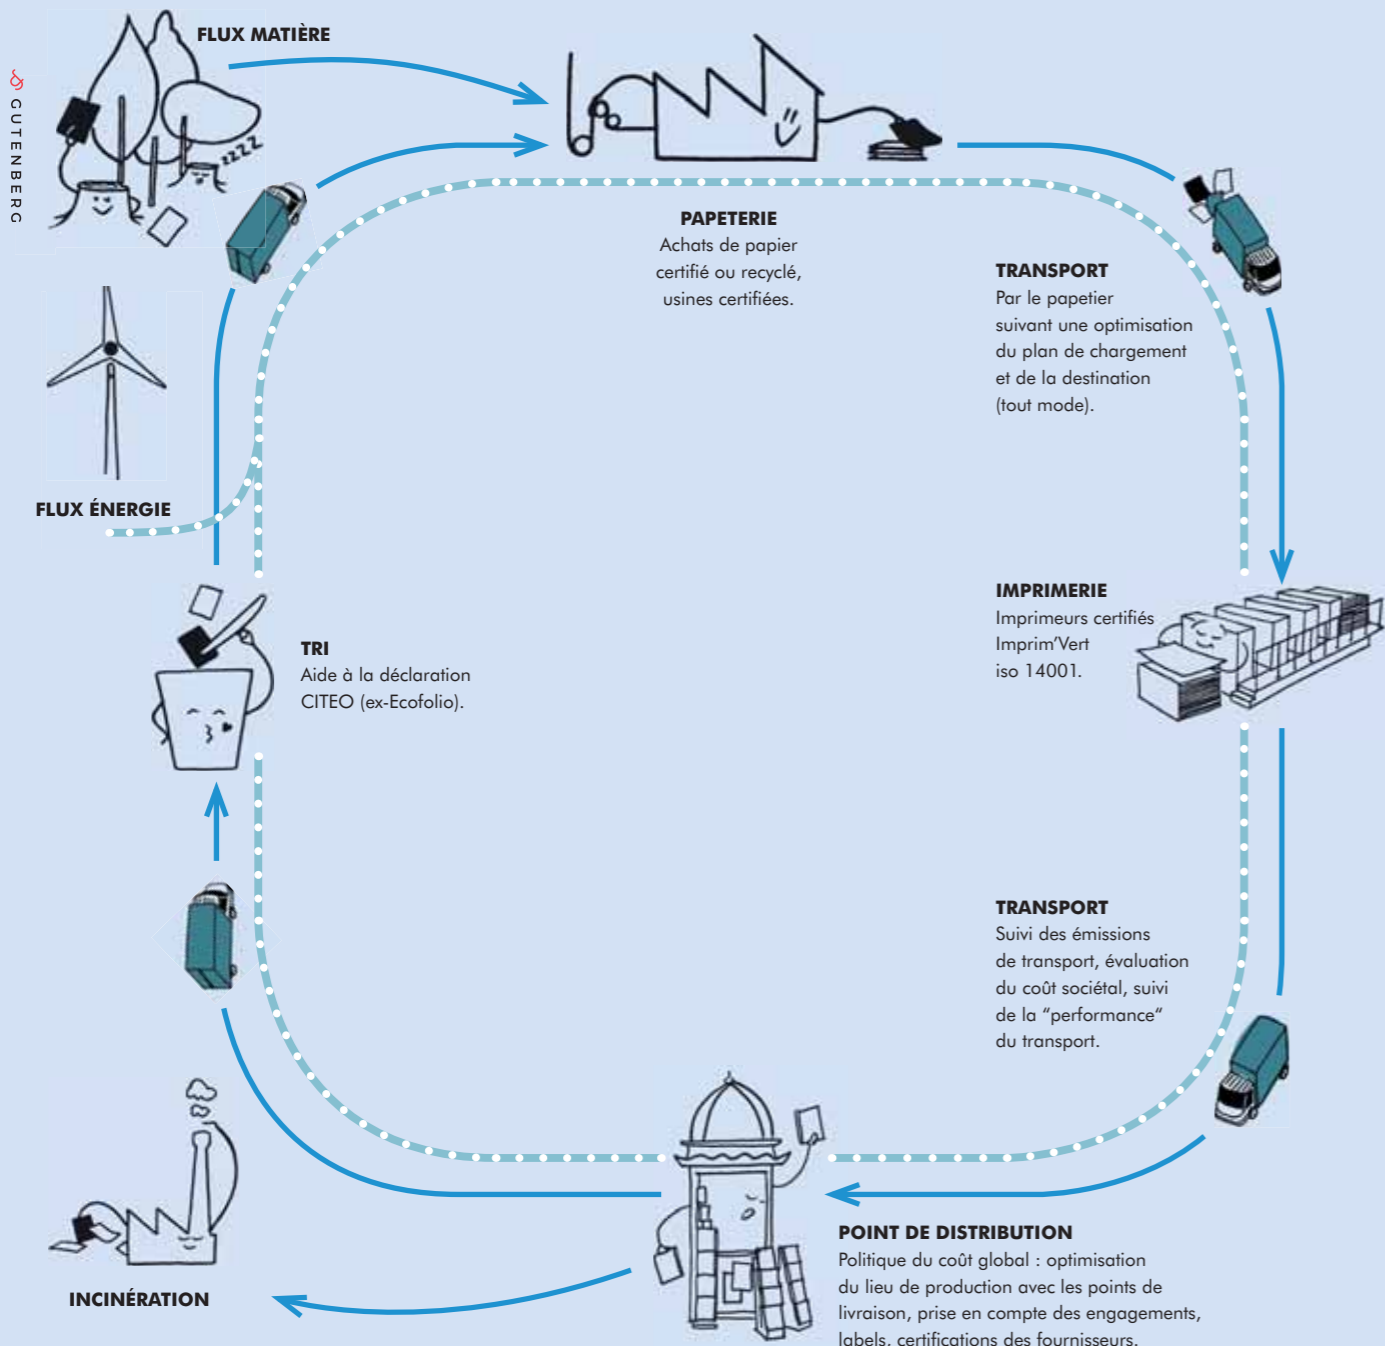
GUTENBERG

FLUX MATIÈRE

PAPETERIE
Achats de papier certifié ou recyclé, usines certifiées.

TRANSPORT
Par le papetier suivant une optimisation du plan de chargement et de la destination (tout mode).

FLUX ÉNERGIE

IMPRIMERIE
Imprimeurs certifiés Imprim'Vert iso 14001.

TRI
Aide à la déclaration CITEO (ex-Ecofolio).

TRANSPORT
Suivi des émissions de transport, évaluation du coût sociétal, suivi de la "performance" du transport.

INCINÉRATION

POINT DE DISTRIBUTION
Politique du coût global : optimisation du lieu de production avec les points de livraison, prise en compte des engagements, labels, certifications des fournisseurs.